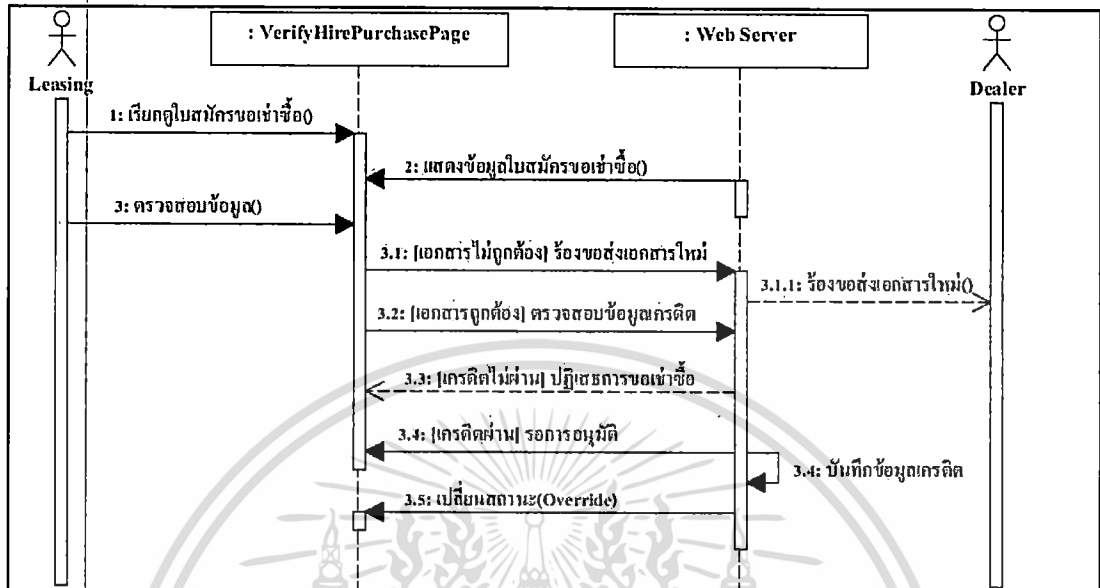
: VerifyHirePurchasePage

: Web Server

Leasing

Dealer

1: เรียกดูใบสมัครขอเช่าซื้อ()

2: แสดงข้อมูลใบสมัครขอเช่าซื้อ()

3: ตรวจสอบข้อมูล()

3.1: [เอกสารไม่ถูกต้อง] ร้องขอส่งเอกสารใหม่

3.1.1: ร้องขอส่งเอกสารใหม่()

3.2: [เอกสารถูกต้อง] ตรวจสอบข้อมูลเครดิต

3.3: [เครดิตไม่ผ่าน] ปฏิเสธการขอเช่าซื้อ

3.4: [เครดิตผ่าน] รอการอนุมัติ

3.4: บันทึกข้อมูลเครดิต

3.5: เปลี่ยนสถานะ(Override)